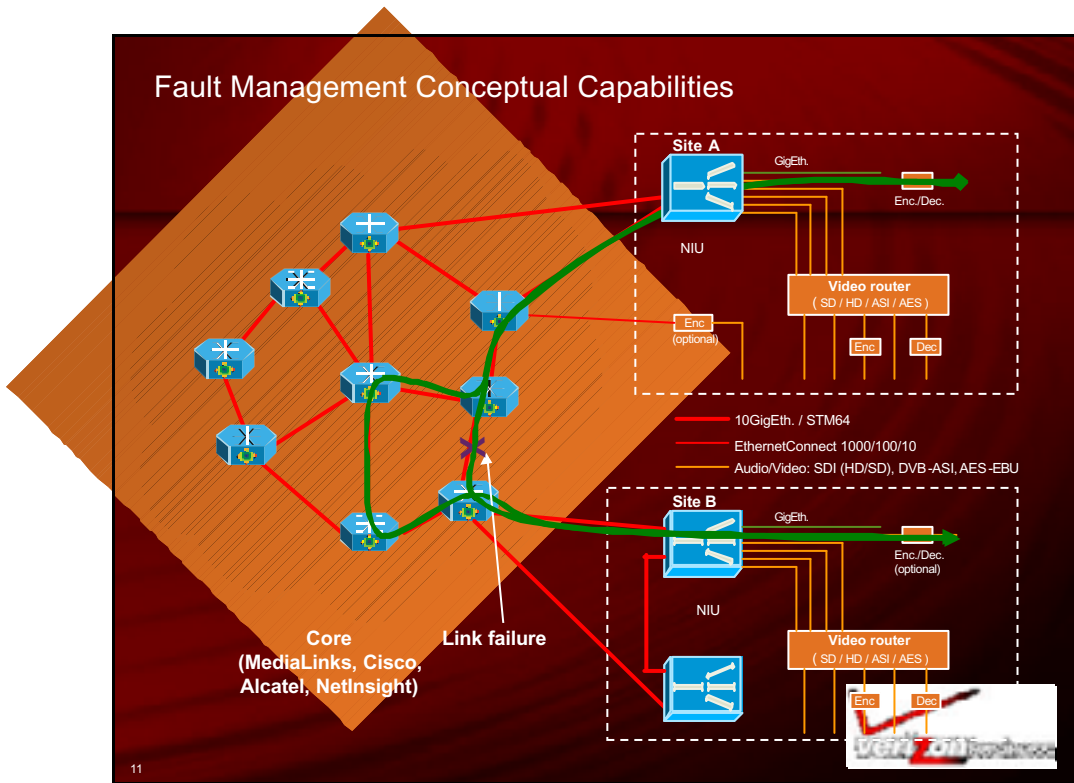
Fault Management Conceptual Capabilities

Site A

GigEth.

Enc./Dec.

NIU

Video router
( SD / HD / ASI / AES )

Enc
(optional)

Enc

Dec

10GigEth. / STM64

EthernetConnect 1000/100/10

Audio/Video: SDI (HD/SD), DVB-ASI, AES-EBU

Site B

GigEth.

Enc./Dec.
(optional)

NIU

Video router
( SD / HD / ASI / AES )

Enc

Dec

Core
(MediaLinks, Cisco, Alcatel, NetInsight)

Link failure

verizon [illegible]

11